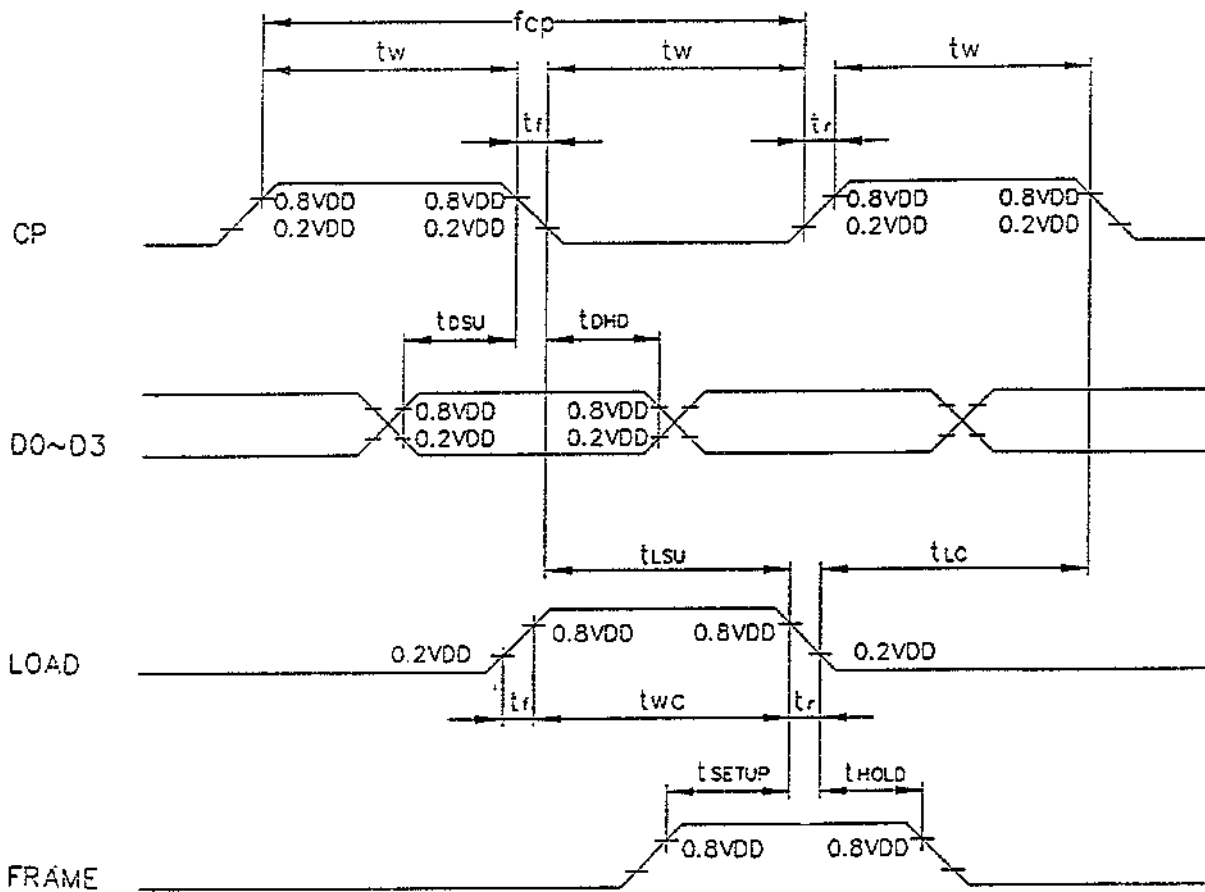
fcp
tw
tw
tw
tr
tr
CP
0.8VDD
0.2VDD
0.8VDD
0.2VDD
0.8VDD
0.2VDD
0.8VDD
0.2VDD
tDSU
tDHD
D0~D3
0.8VDD
0.2VDD
0.8VDD
0.2VDD
tLSU
tLC
LOAD
0.2VDD
0.8VDD
0.8VDD
0.2VDD
tr
twc
tr
tSETUP
tHOLD
FRAME
0.8VDD
0.8VDD